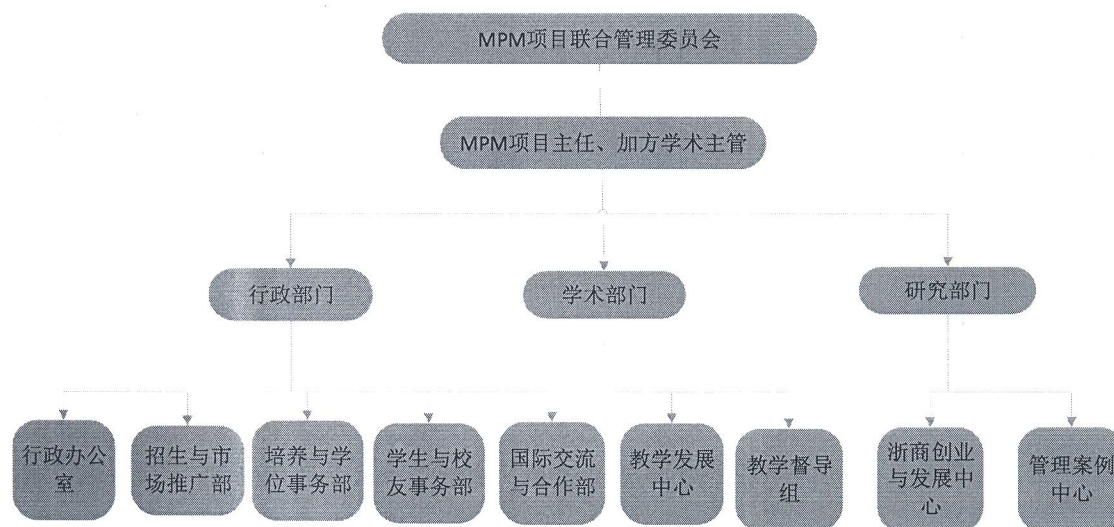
MPM项目联合管理委员会

MPM项目主任、加方学术主管

行政部门

学术部门

研究部门

行政办公室

招生与市场推广部

培养与学位事务部

学生与校友事务部

国际交流与合作部

教学发展中心

教学督导组

浙商创业与发展中心

管理案例中心